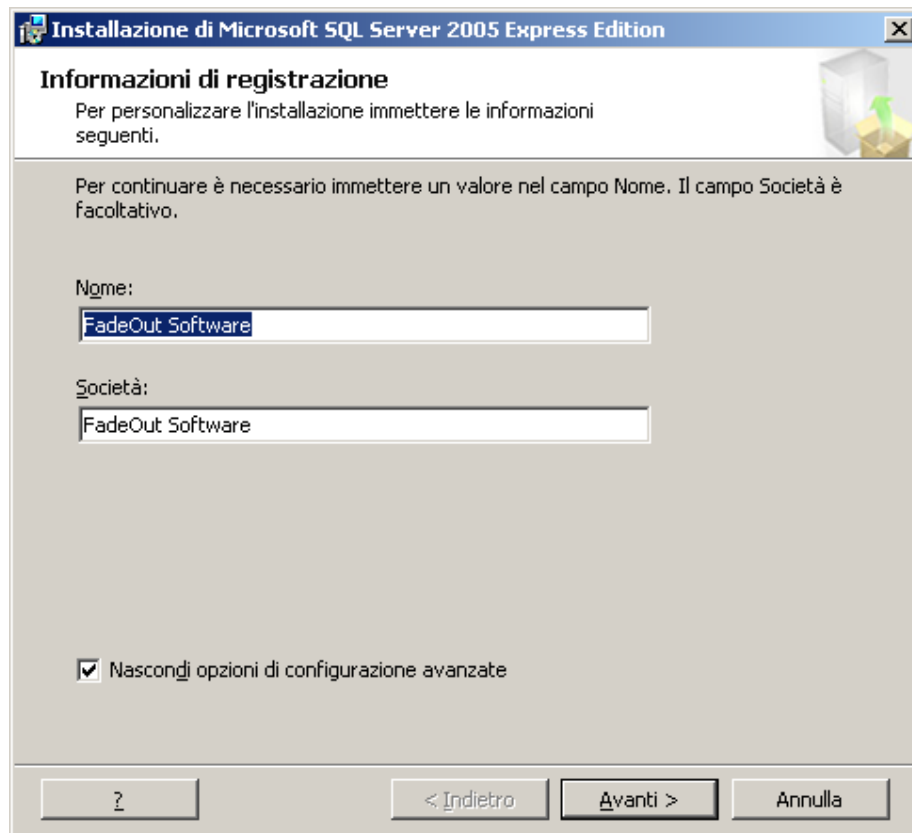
Installazione di Microsoft SQL Server 2005 Express Edition

Informazioni di registrazione

Per personalizzare l'installazione immettere le informazioni seguenti.

Per continuare è necessario immettere un valore nel campo Nome. Il campo Società è facoltativo.

Nome:

FadeOut Software

Società:

FadeOut Software

Nascondi opzioni di configurazione avanzate

?

< Indietro

Avanti >

Annulla